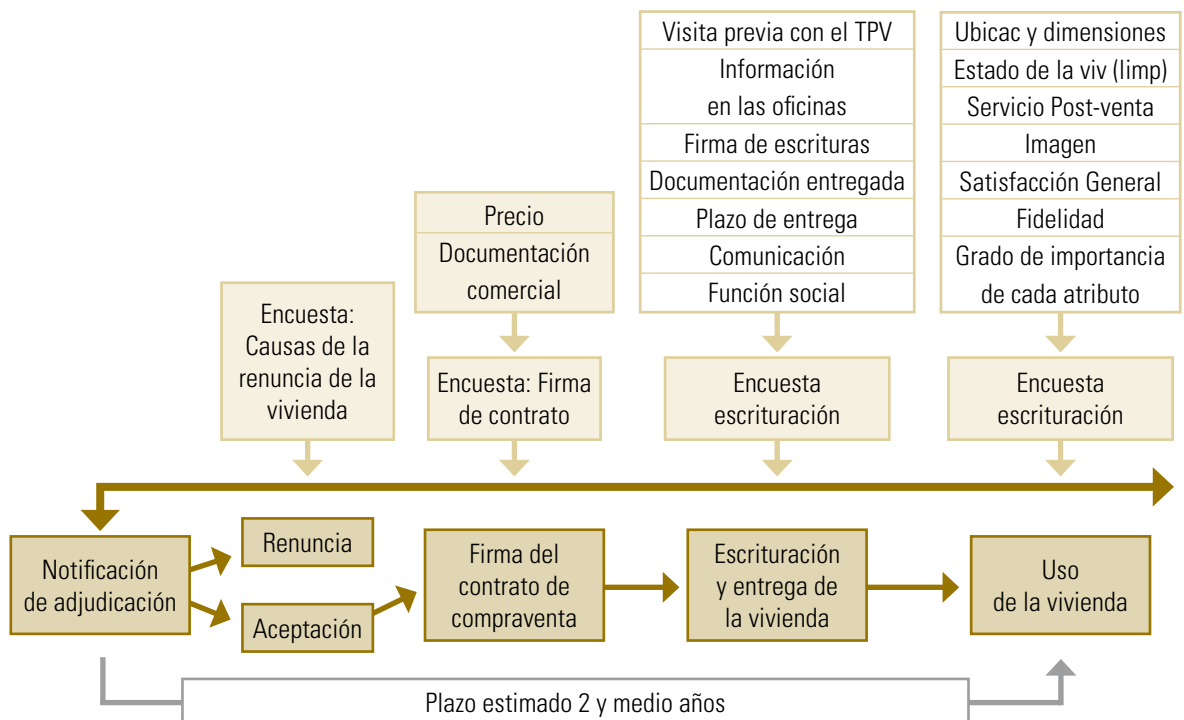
Visita previa con el TPV
Información en las oficinas
Firma de escrituras
Documentación entregada
Plazo de entrega
Comunicación
Función social

Ubicac y dimensiones
Estado de la viv (limp)
Servicio Post-venta
Imagen
Satisfacción General
Fidelidad
Grado de importancia de cada atributo

Precio
Documentación comercial

Encuesta: Causas de la renuncia de la vivienda

Encuesta: Firma de contrato

Encuesta escrituración

Encuesta escrituración

Notificación de adjudicación

Renuncia

Aceptación

Firma del contrato de compraventa

Escrituración y entrega de la vivienda

Uso de la vivienda

Plazo estimado 2 y medio años